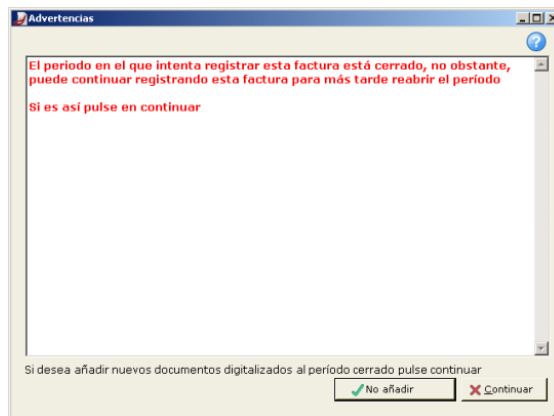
Advertencias

El periodo en el que intenta registrar esta factura está cerrado, no obstante, puede continuar registrando esta factura para más tarde reabrir el período

Si es así pulse en continuar

Si desea añadir nuevos documentos digitalizados al período cerrado pulse continuar

No añadir

Continuar